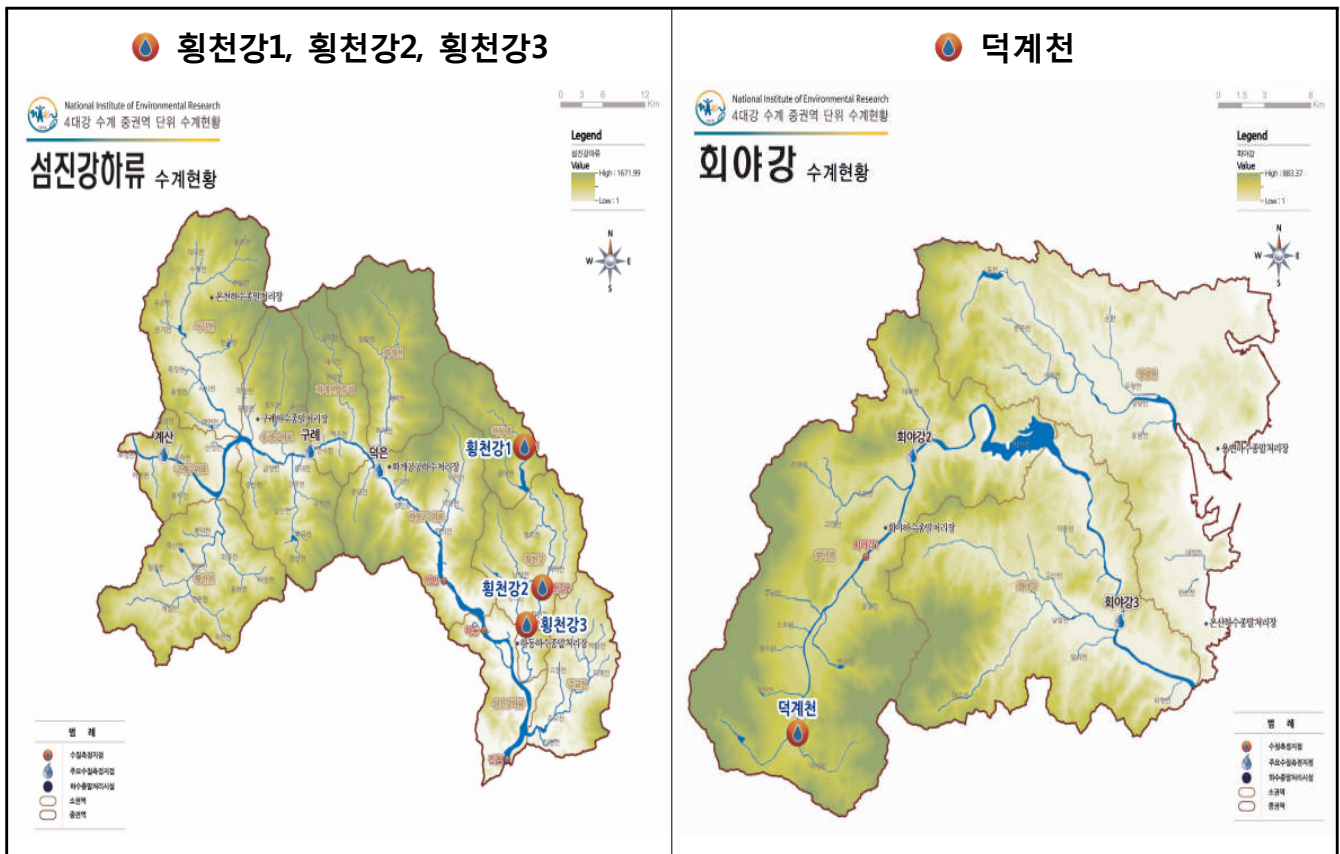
횡천강1, 횡천강2, 횡천강3

National Institute of Environmental Research
4대강 수계 중권역 단위 수계현황

섬진강하류 수계현황

0 3 6 12 Km

Legend
섬진강하류
Value
High : 1671.99
Low : 1

N W E S

온천하수종말처리장
구례하수종말처리장
계산
구례
덕은
화개공공하수처리장
횡천강1
횡천강2
횡천강3
하동하수종말처리장

범 례
수질측정지점
주요수질측정지점
하수종말처리시설
소권역
중권역

덕계천

National Institute of Environmental Research
4대강 수계 중권역 단위 수계현황

회야강 수계현황

0 1.5 3 6 Km

Legend
회야강
Value
High : 883.37
Low : 1

N W E S

회야강2
용연하수종말처리장
회야하수종말처리장
회야강3
온산하수종말처리장
덕계천

범 례
수질측정지점
주요수질측정지점
하수종말처리시설
소권역
중권역